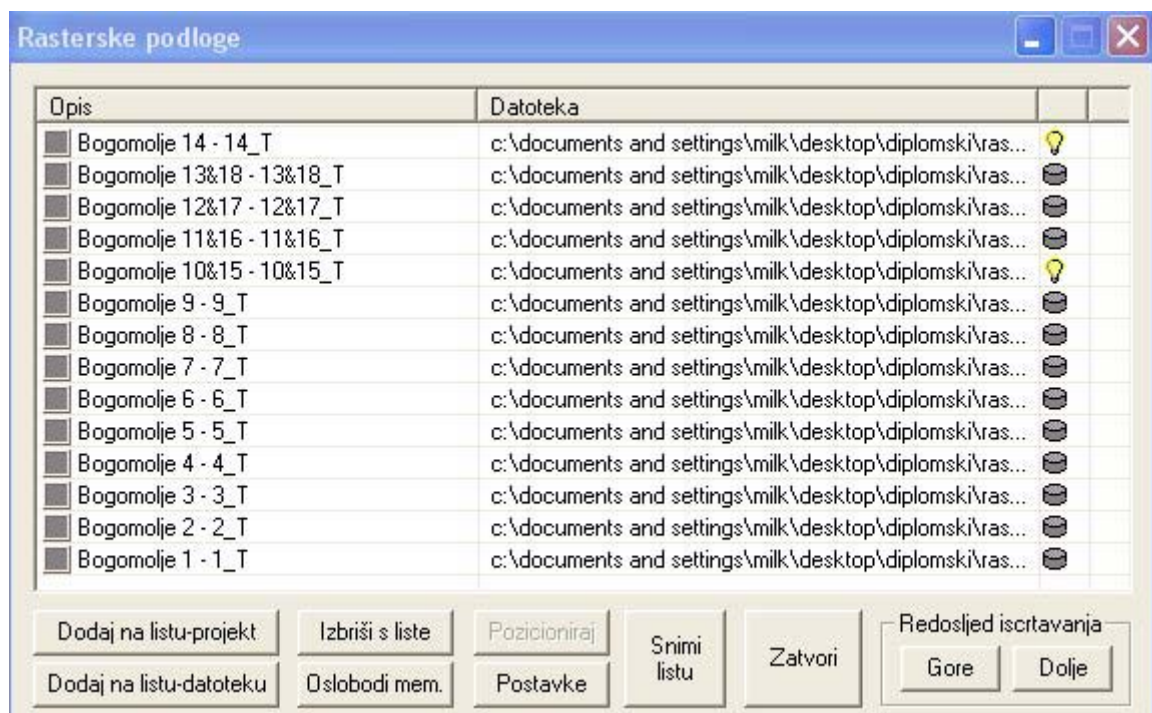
Rasterske podloge

| Opis | Datoteka |
|---|---|
| Bogomolje 14 - 14_T | c:\documents and settings\milk\desktop\diplomski\ras... |
| Bogomolje 13&18 - 13&18_T | c:\documents and settings\milk\desktop\diplomski\ras... |
| Bogomolje 12&17 - 12&17_T | c:\documents and settings\milk\desktop\diplomski\ras... |
| Bogomolje 11&16 - 11&16_T | c:\documents and settings\milk\desktop\diplomski\ras... |
| Bogomolje 10&15 - 10&15_T | c:\documents and settings\milk\desktop\diplomski\ras... |
| Bogomolje 9 - 9_T | c:\documents and settings\milk\desktop\diplomski\ras... |
| Bogomolje 8 - 8_T | c:\documents and settings\milk\desktop\diplomski\ras... |
| Bogomolje 7 - 7_T | c:\documents and settings\milk\desktop\diplomski\ras... |
| Bogomolje 6 - 6_T | c:\documents and settings\milk\desktop\diplomski\ras... |
| Bogomolje 5 - 5_T | c:\documents and settings\milk\desktop\diplomski\ras... |
| Bogomolje 4 - 4_T | c:\documents and settings\milk\desktop\diplomski\ras... |
| Bogomolje 3 - 3_T | c:\documents and settings\milk\desktop\diplomski\ras... |
| Bogomolje 2 - 2_T | c:\documents and settings\milk\desktop\diplomski\ras... |
| Bogomolje 1 - 1_T | c:\documents and settings\milk\desktop\diplomski\ras... |

Dodaj na listu-projekt
Dodaj na listu-datoteku
Izbriši s liste
Oslobodi mem.
Pozicioniraj
Postavke
Snimi listu
Zatvori
Redoslijed iscrtavanja
Gore
Dolje